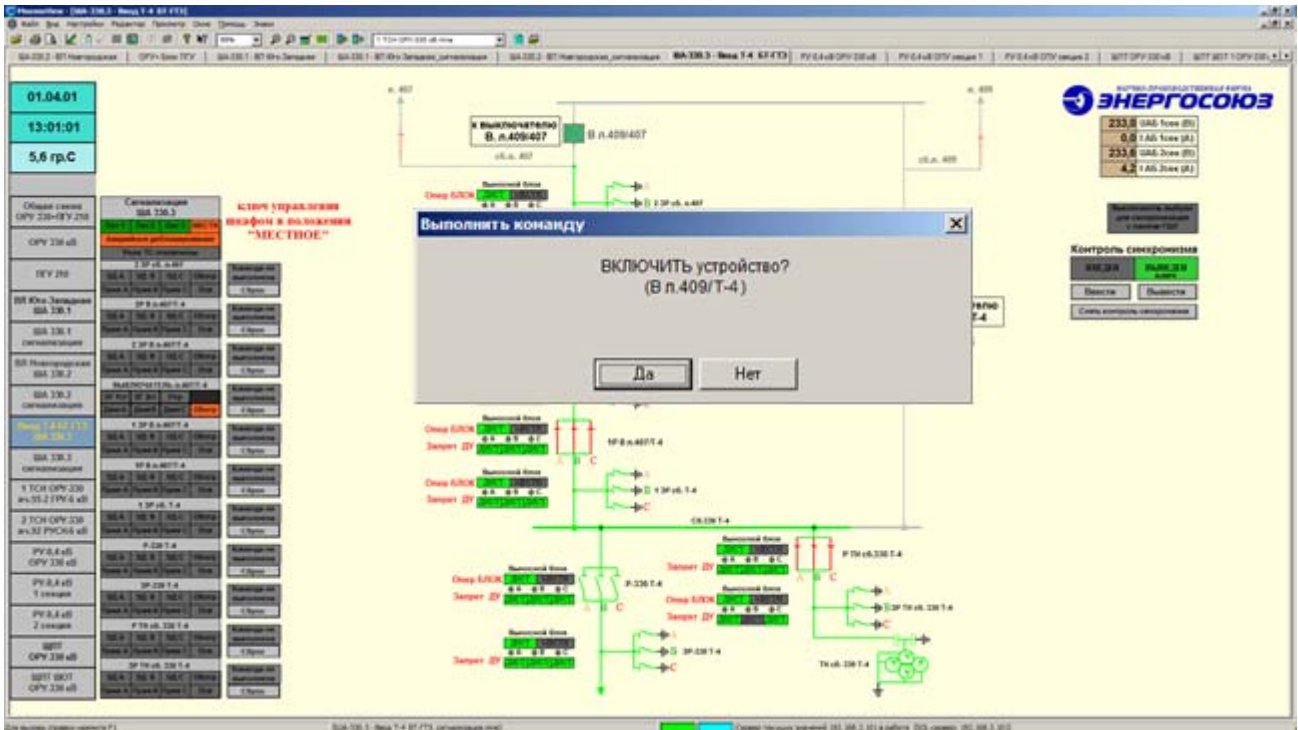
01.04.01

13:01:01

5,6 гр.С

ЭНЕРГОСОЮЗ

233,0
0,0
233,6
4,2

Ключ управления шкафом в положении "МЕСТНОЕ"

в выключателю В. л.409/407

В л.409/407

Контроль синхронизма

Ввести

Вывести

Выполнить команду

ВКЛЮЧИТЬ устройство?
(В л.409/Т-4)

Да

Нет

Опер БЛОК

Запрет ДУ

Общая схема ОРУ 330+ПГУ 250

ОРУ 330 кВ

ПГУ 250

ШЛ Юго-Западная ШA 330.1

ШA 330.1 сигнализация

ШЛ Новгородская ШA 330.2

ШA 330.2 сигнализация

ШA 330.3 сигнализация

1 ТСН ОРУ 330

2 ТСН ОРУ 330

РУ 0,4 кВ ОРУ 330 кВ

РУ 0,4 кВ 1 секция

РУ 0,4 кВ 2 секция

ЩПТ ОРУ 330 кВ

Сигнализация ШA 330.3

Р ТН сб.330 Т-4

ТН сб.330 Т-4

Р-330 Т-4

ЗР-330 Т-4

1Р В л.407/Т-4

Сб.330 Т-4